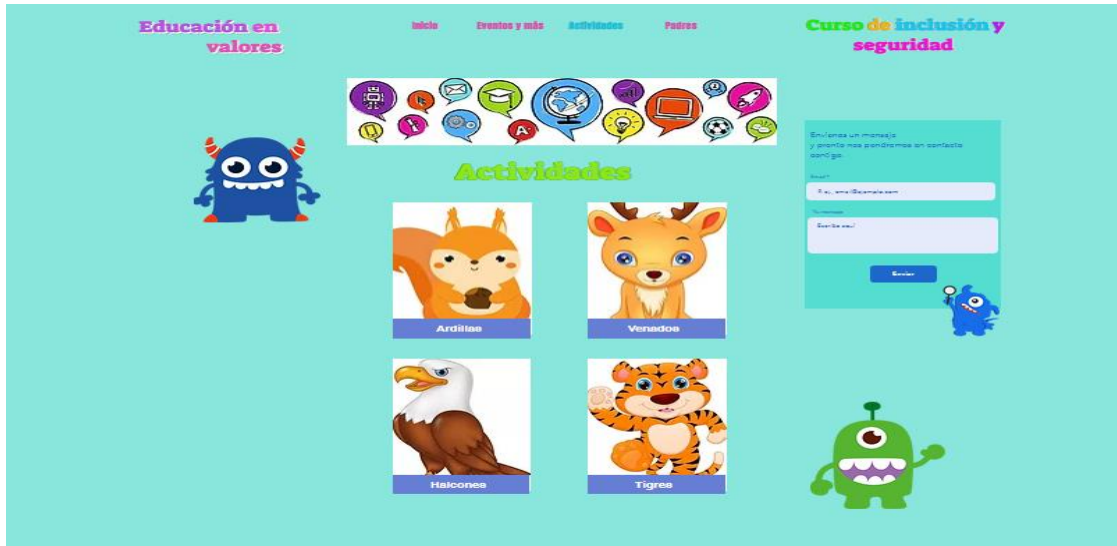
Educación en valores

Inicio
Eventos y más
Actividades
Padres

Curso de inclusión y seguridad

Actividades

Ardillas
Venados
Halcones
Tigres

Envíanos un mensaje y pronto nos pondremos en contacto contigo.

Email*
P. ej., email@ejemplo.com

Tu mensaje
Escribe aquí

Enviar